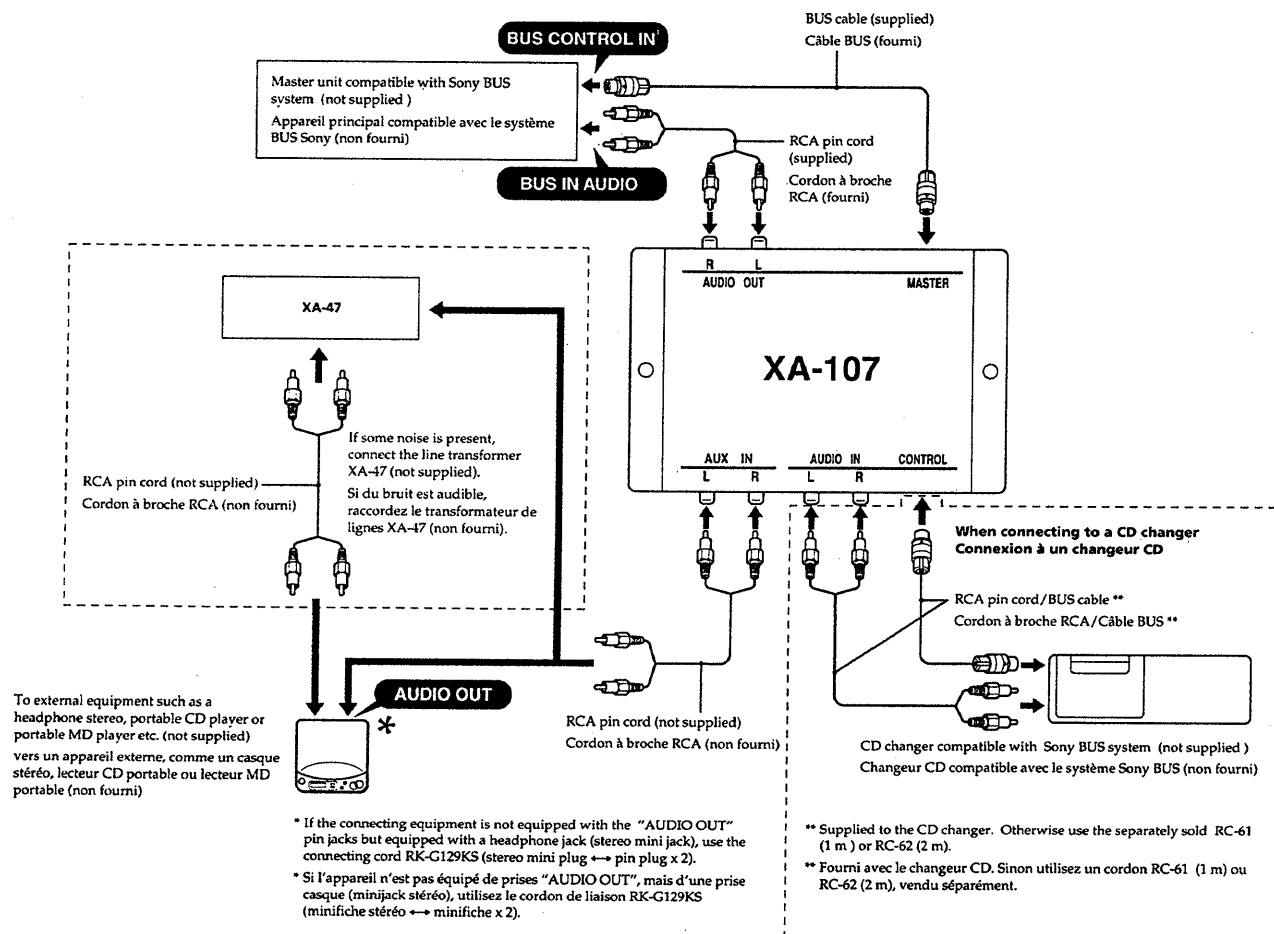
BUS CONTROL IN

Master unit compatible with Sony BUS system (not supplied)

Appareil principal compatible avec le système BUS Sony (non fourni)

BUS IN AUDIO

BUS cable (supplied)
Câble BUS (fourni)

RCA pin cord (supplied)
Cordon à broche RCA (fourni)

R L
AUDIO OUT

MASTER

XA-107

AUX IN
L R

AUDIO IN
L R

CONTROL

XA-47

If some noise is present, connect the line transformer XA-47 (not supplied).
Si du bruit est audible, raccordez le transformateur de lignes XA-47 (non fourni).

RCA pin cord (not supplied)
Cordon à broche RCA (non fourni)

When connecting to a CD changer
Connexion à un changeur CD

RCA pin cord/BUS cable **
Cordon à broche RCA/Câble BUS **

To external equipment such as a headphone stereo, portable CD player or portable MD player etc. (not supplied)
vers un appareil externe, comme un casque stéréo, lecteur CD portable ou lecteur MD portable (non fourni)

AUDIO OUT

*

RCA pin cord (not supplied)
Cordon à broche RCA (non fourni)

CD changer compatible with Sony BUS system (not supplied)
Changeur CD compatible avec le système Sony BUS (non fourni)

* If the connecting equipment is not equipped with the "AUDIO OUT" pin jacks but equipped with a headphone jack (stereo mini jack), use the connecting cord RK-G129KS (stereo mini plug ←→ pin plug x 2).

* Si l'appareil n'est pas équipé de prises "AUDIO OUT", mais d'une prise casque (minijack stéréo), utilisez le cordon de liaison RK-G129KS (minifiche stéréo ←→ minifiche x 2).

** Supplied to the CD changer. Otherwise use the separately sold RC-61 (1 m) or RC-62 (2 m).

** Fourni avec le changeur CD. Sinon utilisez un cordon RC-61 (1 m) ou RC-62 (2 m), vendu séparément.